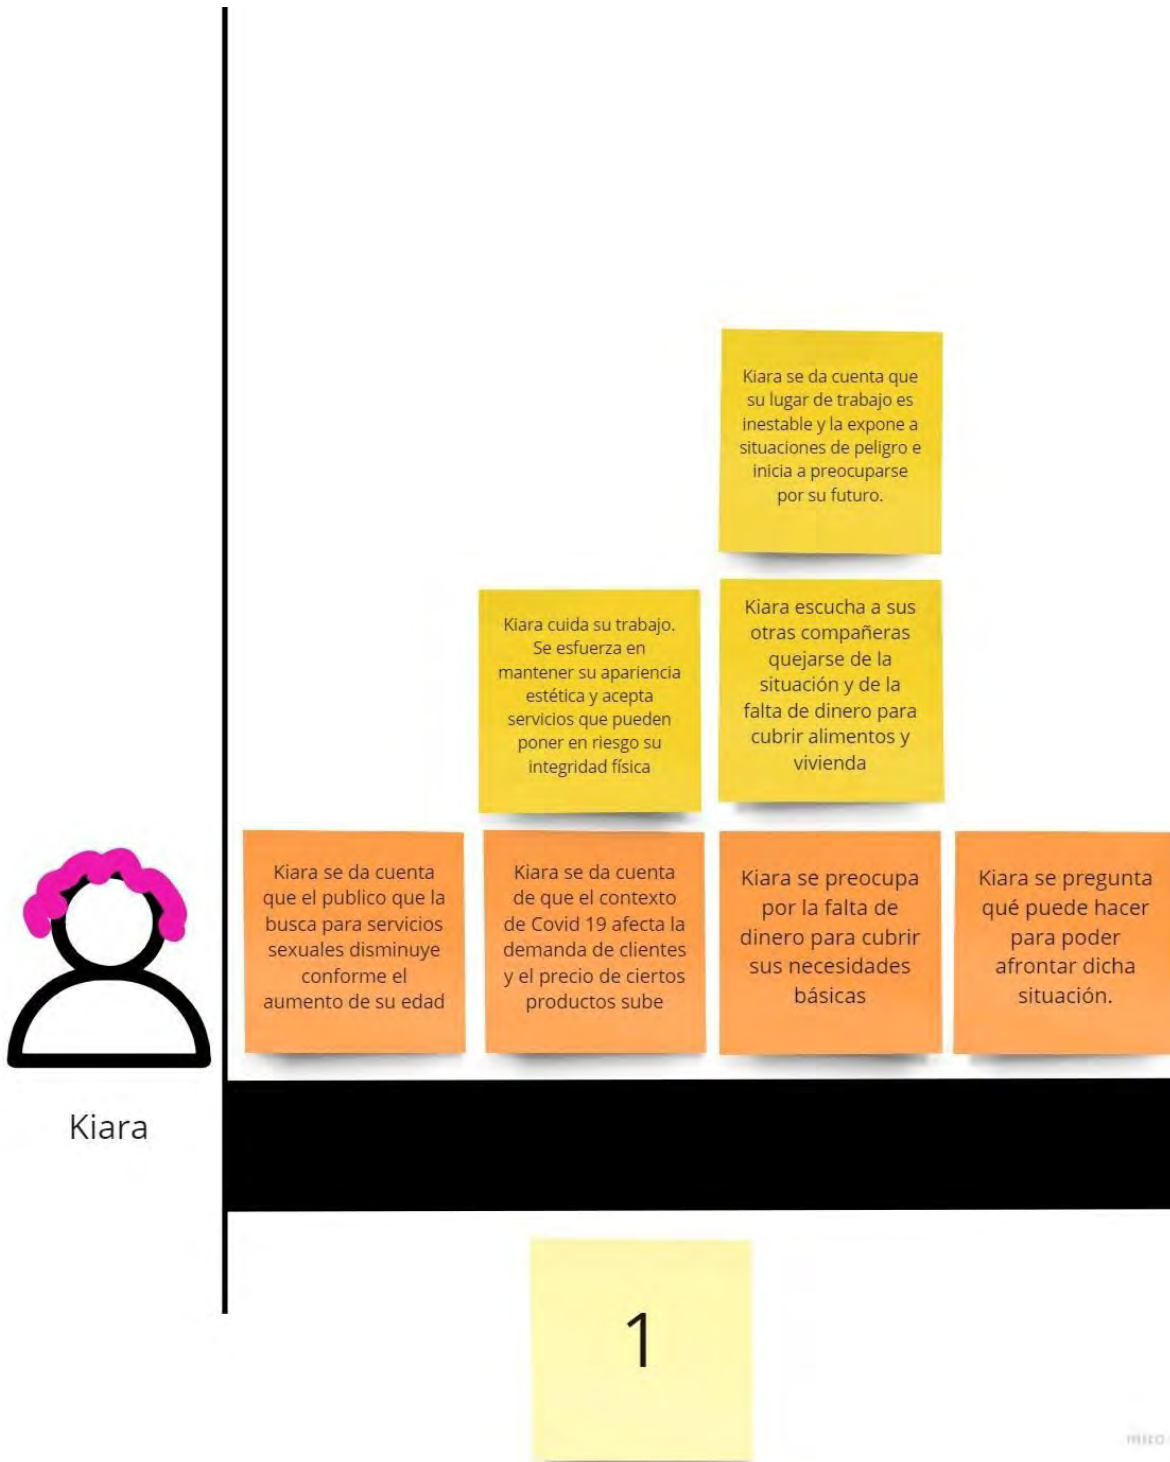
Kiara se da cuenta que su lugar de trabajo es inestable y la expone a situaciones de peligro e inicia a preocuparse por su futuro.

Kiara cuida su trabajo. Se esfuerza en mantener su apariencia estética y acepta servicios que pueden poner en riesgo su integridad física

Kiara escucha a sus otras compañeras quejarse de la situación y de la falta de dinero para cubrir alimentos y vivienda

Kiara

Kiara se da cuenta que el publico que la busca para servicios sexuales disminuye conforme el aumento de su edad

Kiara se da cuenta de que el contexto de Covid 19 afecta la demanda de clientes y el precio de ciertos productos sube

Kiara se preocupa por la falta de dinero para cubrir sus necesidades básicas

Kiara se pregunta qué puede hacer para poder afrontar dicha situación.

1

miro